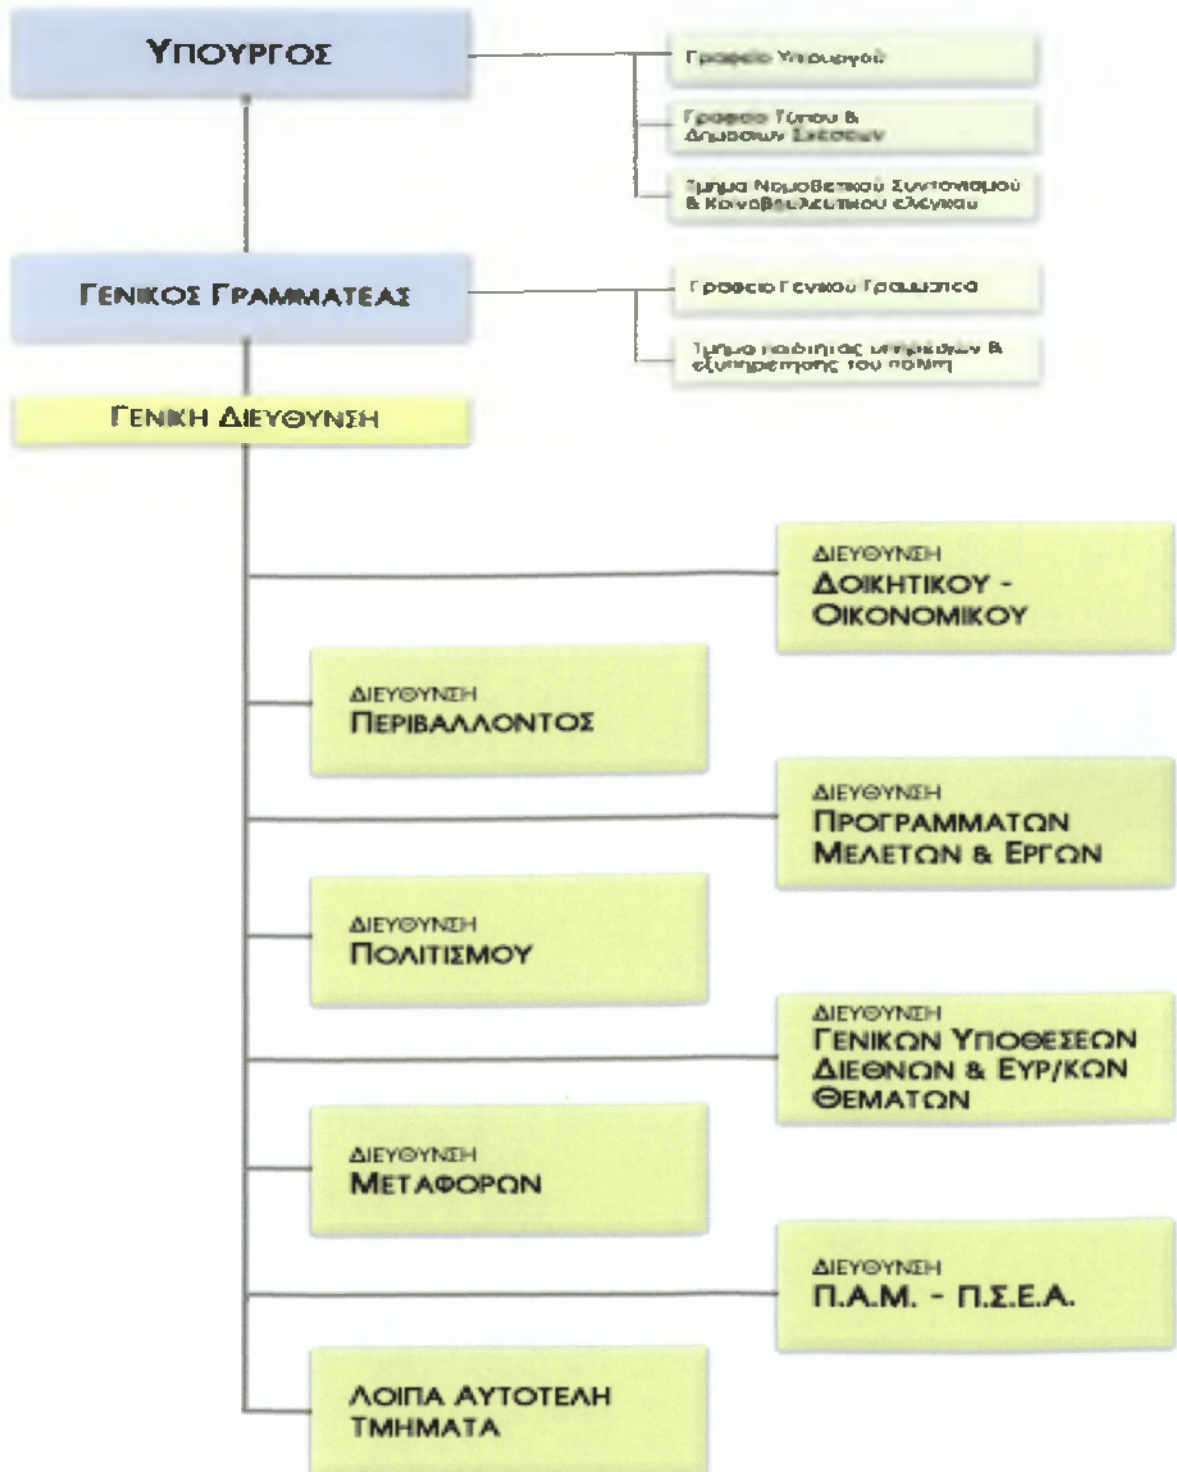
ΥΠΟΥΡΓΟΣ

Γραφείο Υπουργού

Γραφείο Τύπου & Δημοσίων Σχέσεων

Τμήμα Νομοθετικού Συντονισμού & Κοινοβουλευτικού ελέγχου

ΓΕΝΙΚΟΣ ΓΡΑΜΜΑΤΕΑΣ

Γραφείο Γενικού Γραμματέα

Τμήμα ποιότητας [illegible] & εξυπηρέτησης του πολίτη

ΓΕΝΙΚΗ ΔΙΕΥΘΥΝΣΗ

ΔΙΕΥΘΥΝΣΗ ΔΟΙΚΗΤΙΚΟΥ - ΟΙΚΟΝΟΜΙΚΟΥ

ΔΙΕΥΘΥΝΣΗ ΠΕΡΙΒΑΛΛΟΝΤΟΣ

ΔΙΕΥΘΥΝΣΗ ΠΡΟΓΡΑΜΜΑΤΩΝ ΜΕΛΕΤΩΝ & ΕΡΓΩΝ

ΔΙΕΥΘΥΝΣΗ ΠΟΛΙΤΙΣΜΟΥ

ΔΙΕΥΘΥΝΣΗ ΓΕΝΙΚΩΝ ΥΠΟΘΕΣΕΩΝ ΔΙΕΘΝΩΝ & ΕΥΡ/ΚΩΝ ΘΕΜΑΤΩΝ

ΔΙΕΥΘΥΝΣΗ ΜΕΤΑΦΟΡΩΝ

ΔΙΕΥΘΥΝΣΗ Π.Α.Μ. - Π.Σ.Ε.Α.

ΛΟΙΠΑ ΑΥΤΟΤΕΛΗ ΤΜΗΜΑΤΑ